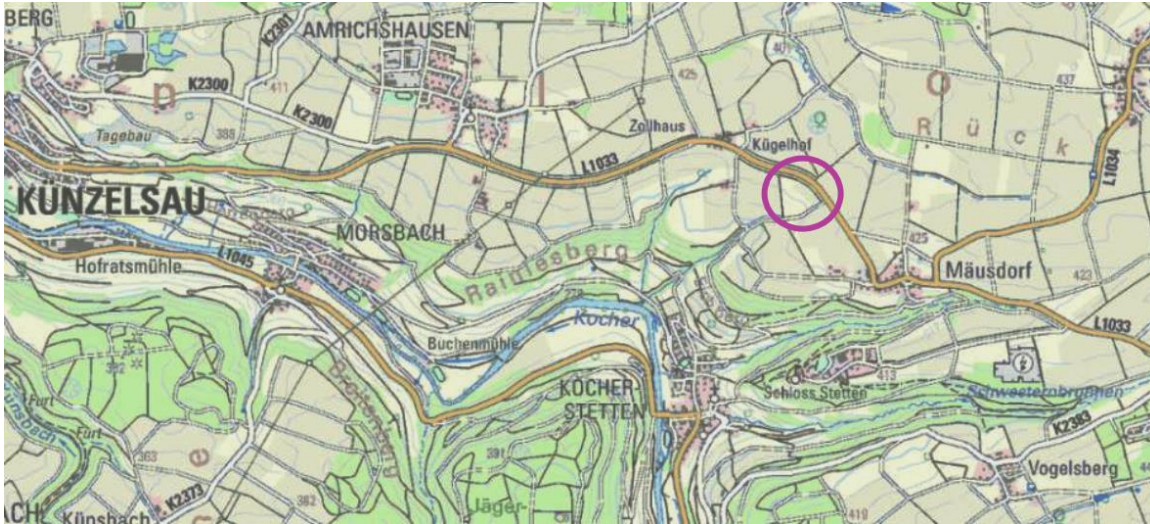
BERG
AMRICHSHAUSEN
K2301
K2300
411
K2300
Tagebau
388
425
Zollhaus
Kügelhof
401
437
R ü c k
L1034
L1033
KÜNZELSAU
MORSBACH
Raitelsberg
425
Mäusdorf
422
Hofratsmühle
L1045
Kocher
L1033
Buchenmühle
KOCHER-
STETTEN
Schloss Stetten
413
Schwesternbrunnen
K2383
Furt
Furt
363
391
K2373
382
Jäger
419
Vogelsberg
ACH
Künsbach